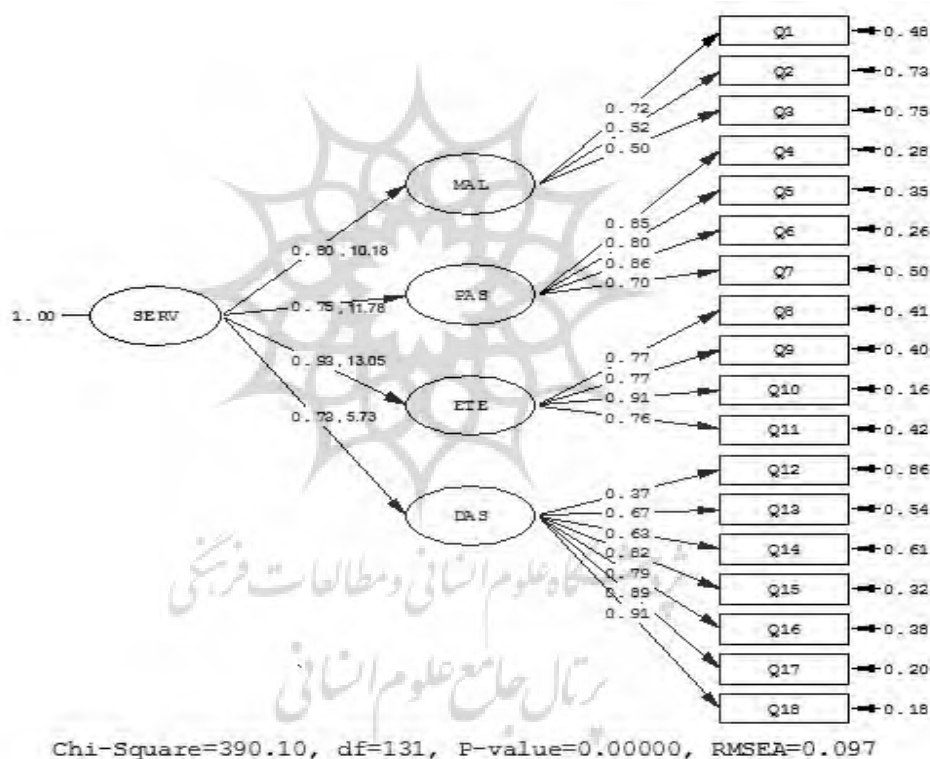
Q1 0.48
Q2 0.73
Q3 0.75
Q4 0.28
Q5 0.35
Q6 0.26
Q7 0.50
Q8 0.41
Q9 0.40
Q10 0.16
Q11 0.42
Q12 0.86
Q13 0.54
Q14 0.61
Q15 0.32
Q16 0.38
Q17 0.20
Q18 0.18

0.72
0.52
0.50
MAL
0.85
0.80
0.86
0.70
0.80 , 10.18
PAS
1.00 SERV
0.75 , 11.78
0.93 , 13.05
0.77
0.77
0.91
0.76
ETE
0.72 , 5.73
0.37
0.67
0.63
0.82
0.79
0.89
0.91
DAS

پژوهشگاه علوم انسانی و مطالعات فرهنگی
پرتال جامع علوم انسانی

Chi-Square=390.10, df=131, P-value=0.00000, RMSEA=0.097